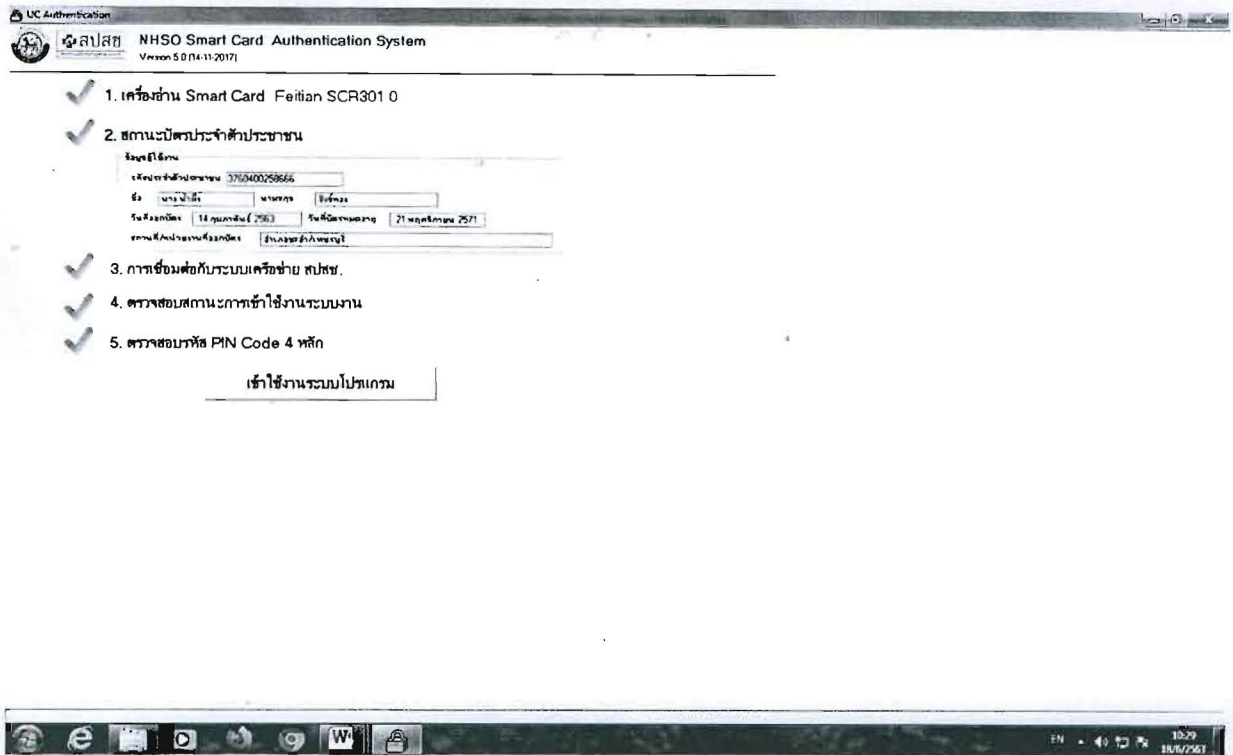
UC Authentication

สปสช NHSO Smart Card Authentication System
Version 5.0 (14-11-2017)

1. เครื่องอ่าน Smart Card Feitian SCR301 0

2. สถานะบัตรประจำตัวประชาชน

ข้อมูลผู้ใช้งาน
เลขประจำตัวประชาชน 3760400258666
ชื่อ นางน้ำผึ้ง นามสกุล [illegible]
วันที่ออกบัตร 14 กุมภาพันธ์ 2563 วันที่บัตรหมดอายุ 21 พฤศจิกายน 2571
สถานที่/หน่วยงานที่ออกบัตร อำเภอ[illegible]

3. การเชื่อมต่อกับระบบเครือข่าย สปสช.

4. ตรวจสอบสถานะการเข้าใช้งานระบบงาน

5. ตรวจสอบรหัส PIN Code 4 หลัก

เข้าใช้งานระบบโปรแกรม

EN 10:29 18/6/2563